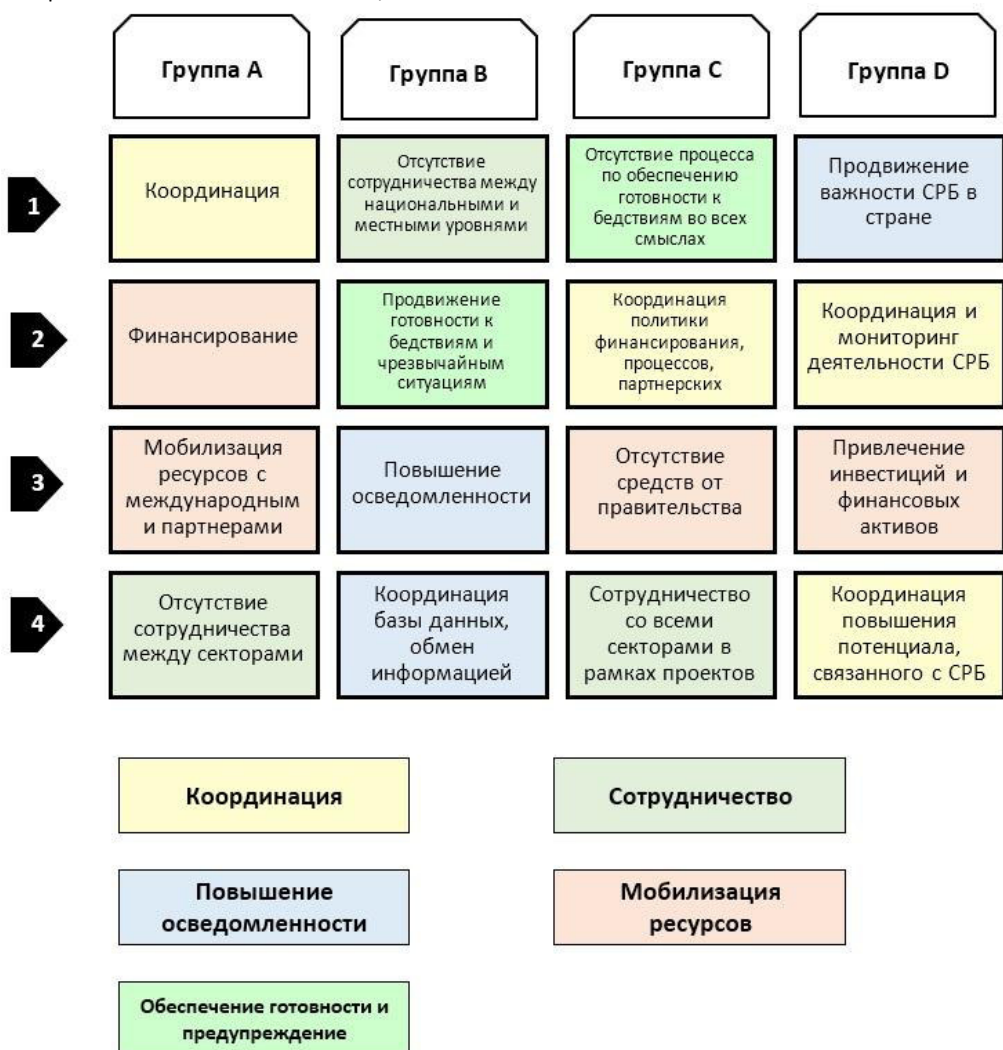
|   | Группа A | Группа B | Группа C | Группа D |
|---|---|---|---|---|
| 1 | Координация | Отсутствие сотрудничества между национальными и местными уровнями | Отсутствие процесса по обеспечению готовности к бедствиям во всех смыслах | Продвижение важности СРБ в стране |
| 2 | Финансирование | Продвижение готовности к бедствиям и чрезвычайным ситуациям | Координация политики финансирования, процессов, партнерских | Координация и мониторинг деятельности СРБ |
| 3 | Мобилизация ресурсов с международным и партнерами | Повышение осведомленности | Отсутствие средств от правительства | Привлечение инвестиций и финансовых активов |
| 4 | Отсутствие сотрудничества между секторами | Координация базы данных, обмен информацией | Сотрудничество со всеми секторами в рамках проектов | Координация повышения потенциала, связанного с СРБ |

Координация

Сотрудничество

Повышение осведомленности

Мобилизация ресурсов

Обеспечение готовности и предупреждение